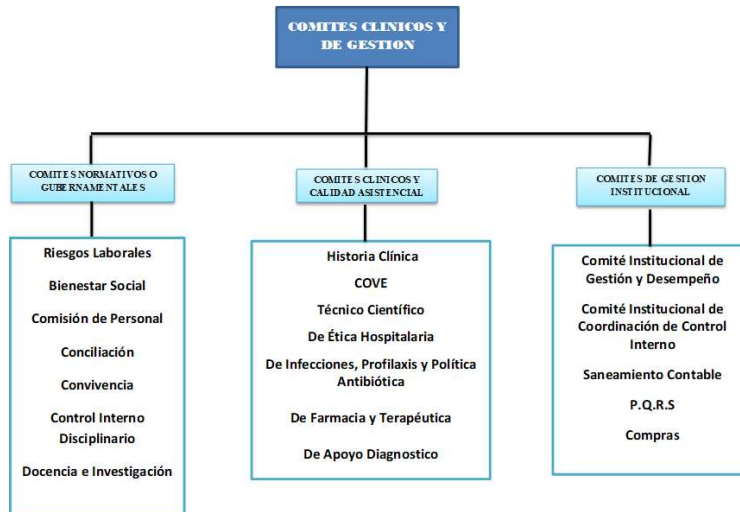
COMITES CLINICOS Y DE GESTION

COMITES NORMATIVOS O GUBERNAMENTALES

Riesgos Laborales

Bienestar Social

Comisión de Personal

Conciliación

Convivencia

Control Interno Disciplinario

Docencia e Investigación

COMITES CLINICOS Y CALIDAD ASISTENCIAL

Historia Clínica

COVE

Técnico Científico

De Ética Hospitalaria

De Infecciones, Profilaxis y Política Antibiótica

De Farmacia y Terapéutica

De Apoyo Diagnostico

COMITES DE GESTION INSTITUCIONAL

Comité Institucional de Gestión y Desempeño

Comité Institucional de Coordinación de Control Interno

Saneamiento Contable

P.Q.R.S

Compras